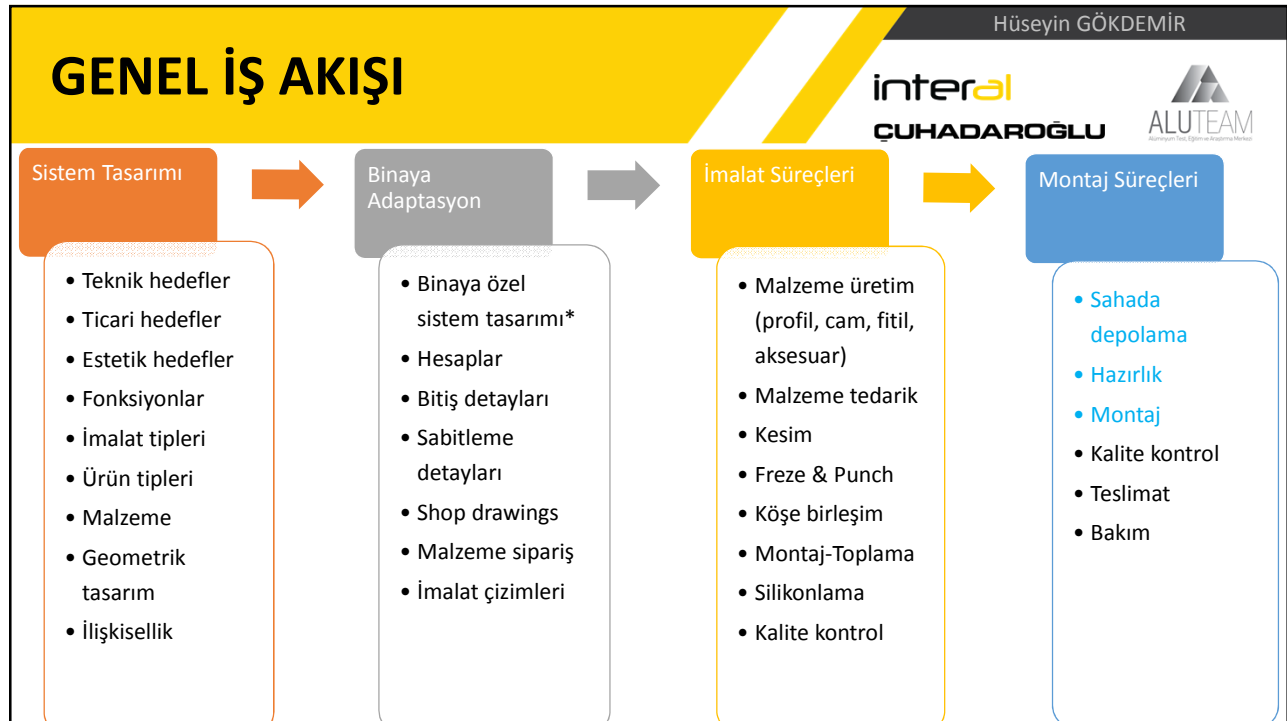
Hüseyin GÖKDEMİR

GENEL İŞ AKIŞI

interal
ÇUHADAROĞLU

ALUTEAM
Alüminyum Test, Eğitim ve Araştırma Merkezi

Sistem Tasarımı

• Teknik hedefler
• Ticari hedefler
• Estetik hedefler
• Fonksiyonlar
• İmalat tipleri
• Ürün tipleri
• Malzeme
• Geometrik tasarım
• İlişkisellik

Binaya Adaptasyon

• Binaya özel sistem tasarımı*
• Hesaplar
• Bitiş detayları
• Sabitleme detayları
• Shop drawings
• Malzeme sipariş
• İmalat çizimleri

İmalat Süreçleri

• Malzeme üretim (profil, cam, fitil, aksesuar)
• Malzeme tedarik
• Kesim
• Freze & Punch
• Köşe birleşim
• Montaj-Toplama
• Silikonlama
• Kalite kontrol

Montaj Süreçleri

• Sahada depolama
• Hazırlık
• Montaj
• Kalite kontrol
• Teslimat
• Bakım